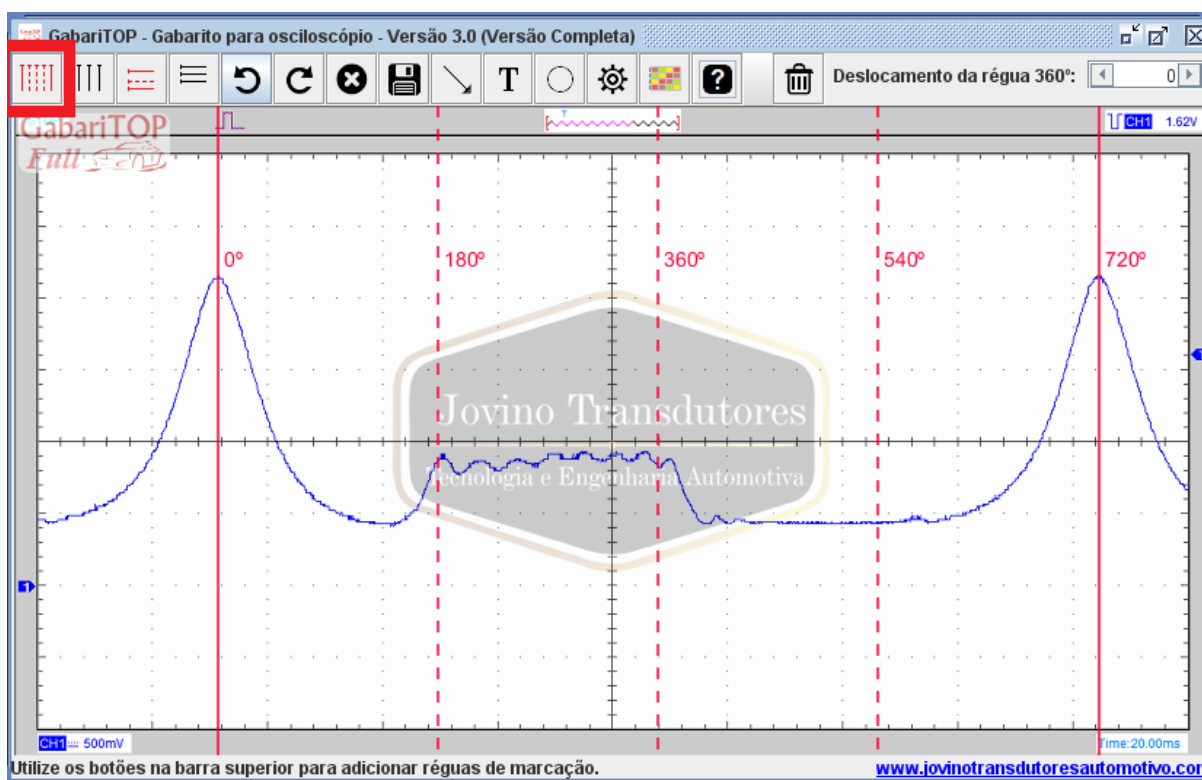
GabariTOP - Gabarito para osciloscópio - Versão 3.0 (Versão Completa)

T

Deslocamento da régua 360º:

0

GabariTOP Full

CH1 1.62V

0º

180º

360º

540º

720º

Jovino Transdutores

Tecnologia e Engenharia Automotiva

CH1 500mV

Time:20.00ms

Utilize os botões na barra superior para adicionar réguas de marcação.

www.jovinotransdutoresautomotivo.cor